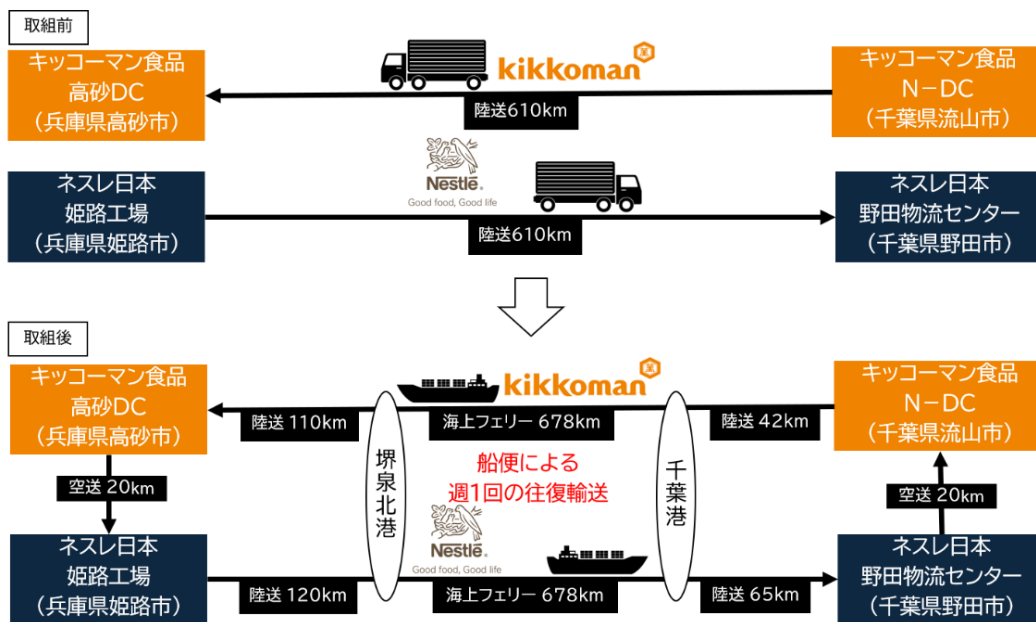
取組前

キッコーマン食品
高砂DC
（兵庫県高砂市）

kikkoman

陸送610km

キッコーマン食品
N－DC
（千葉県流山市）

ネスレ日本
姫路工場
（兵庫県姫路市）

Nestlé
Good food, Good life

陸送610km

ネスレ日本
野田物流センター
（千葉県野田市）

取組後

キッコーマン食品
高砂DC
（兵庫県高砂市）

kikkoman

陸送 110km

堺泉北港

海上フェリー 678km

千葉港

陸送 42km

キッコーマン食品
N－DC
（千葉県流山市）

空送 20km

船便による
週1回の往復輸送

空送 20km

ネスレ日本
姫路工場
（兵庫県姫路市）

Nestlé
Good food, Good life

陸送 120km

海上フェリー 678km

陸送 65km

ネスレ日本
野田物流センター
（千葉県野田市）